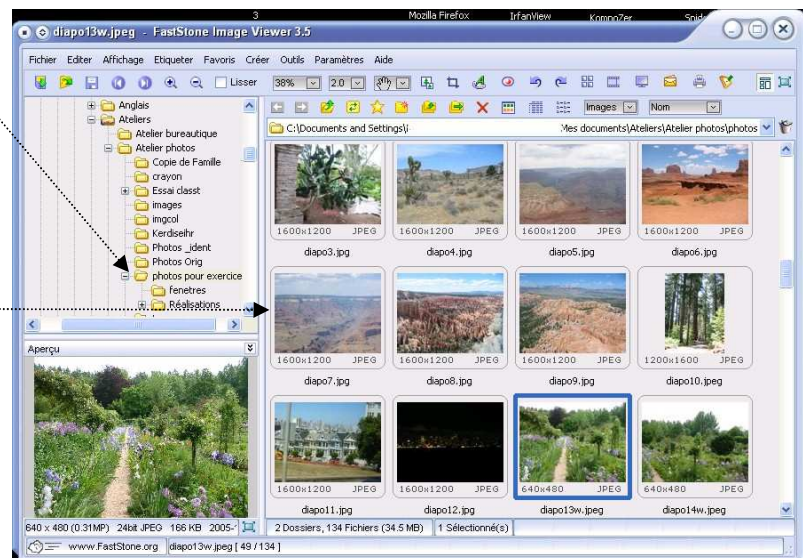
3 Mozilla Firefox IrfanView KompoZer Spid

diapo13w.jpeg - FastStone Image Viewer 3.5

Fichier Editer Affichage Etiqueter Favoris Créer Outils Paramètres Aide

Lisser 38% 2.0

Anglais
Ateliers
Atelier bureautique
Atelier photos
Copie de Famille
crayon
Essai classt
images
imgcol
Kerdiseihr
Photos _ident
Photos Orig
photos pour exercice
fenetres
Réalisations

Images Nom

C:\Documents and Settings\ Mes documents\Ateliers\Atelier photos\photos

1600x1200 JPEG diapo3.jpg
1600x1200 JPEG diapo4.jpg
1600x1200 JPEG diapo5.jpg
1600x1200 JPEG diapo6.jpg
1600x1200 JPEG diapo7.jpg
1600x1200 JPEG diapo8.jpg
1600x1200 JPEG diapo9.jpg
1200x1600 JPEG diapo10.jpg
1600x1200 JPEG diapo11.jpg
1600x1200 JPEG diapo12.jpg
640x480 JPEG diapo13w.jpeg
640x480 JPEG diapo14w.jpeg

Aperçu

640 x 480 (0.31MP) 24bit JPEG 166 KB 2005-
2 Dossiers, 134 Fichiers (34.5 MB) 1 Sélectionné(s)
www.FastStone.org diapo13w.jpeg [ 49 / 134 ]